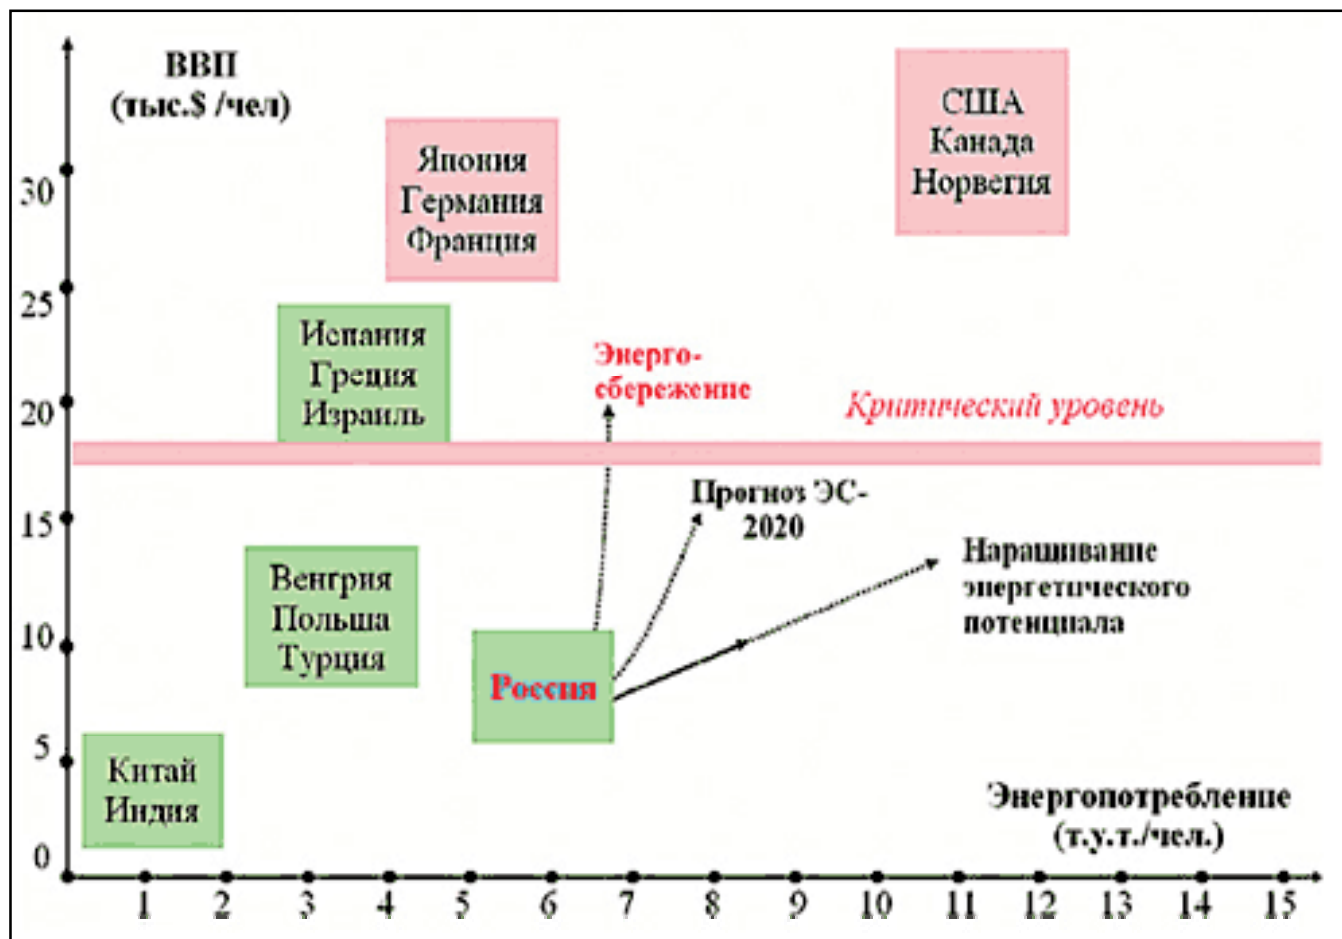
ВВП
(тыс.$ /чел)

30
25
20
15
10
5
0

Япония
Германия
Франция

США
Канада
Норвегия

Испания
Греция
Израиль

Энерго-
сбережение

Критический уровень

Прогноз ЭС-2020

Венгрия
Польша
Турция

Наращивание энергетического потенциала

Россия

Китай
Индия

Энергопотребление
(т.у.т./чел.)

1 2 3 4 5 6 7 8 9 10 11 12 13 14 15